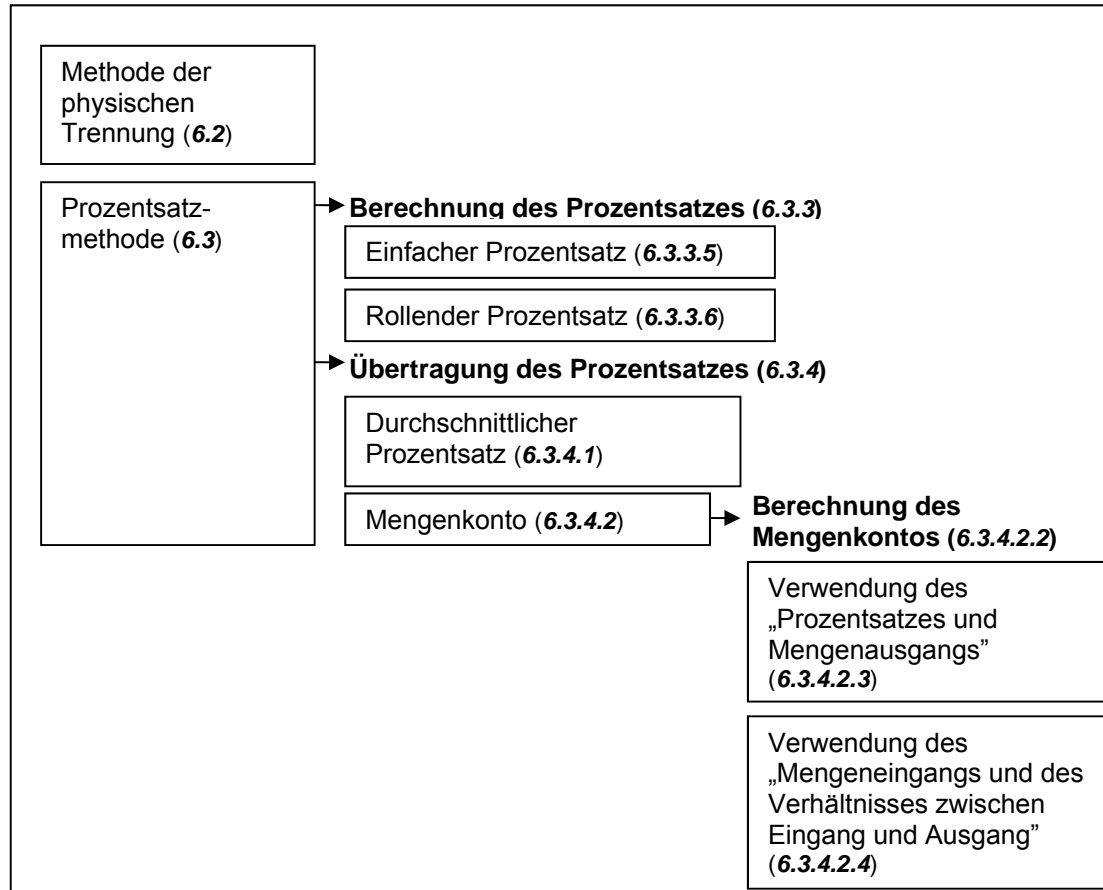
Methode der physischen Trennung (*6.2*)

Prozentsatzmethode (*6.3*)

**Berechnung des Prozentsatzes (*6.3.3*)**

Einfacher Prozentsatz (*6.3.3.5*)

Rollender Prozentsatz (*6.3.3.6*)

**Übertragung des Prozentsatzes (*6.3.4*)**

Durchschnittlicher Prozentsatz (*6.3.4.1*)

Mengenkonto (*6.3.4.2*)

**Berechnung des Mengenkontos (*6.3.4.2.2*)**

Verwendung des „Prozentsatzes und Mengenausgangs" (*6.3.4.2.3*)

Verwendung des „Mengeneingangs und des Verhältnisses zwischen Eingang und Ausgang" (*6.3.4.2.4*)